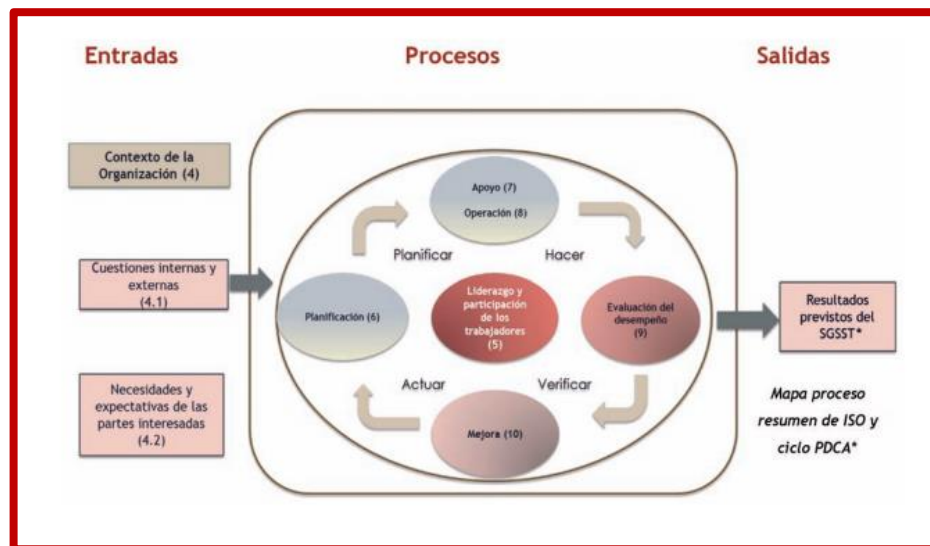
Entradas

Procesos

Salidas

Contexto de la Organización (4)

Cuestiones internas y externas (4.1)

Necesidades y expectativas de las partes interesadas (4.2)

Apoyo (7)

Operación (8)

Planificar

Hacer

Planificación (6)

Liderazgo y participación de los trabajadores (5)

Evaluación del desempeño (9)

Actuar

Verificar

Mejora (10)

Resultados previstos del SGSST*

Mapa proceso resumen de ISO y ciclo PDCA*